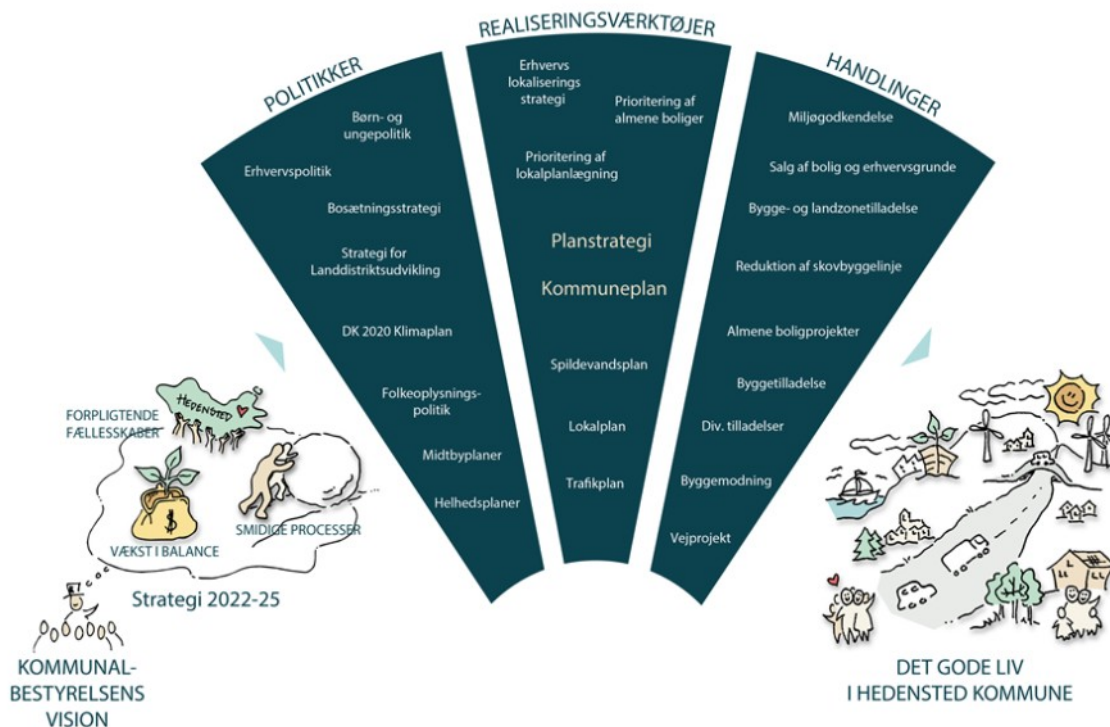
REALISERINGSVÆRKTØJER

POLITIKKER

HANDLINGER

Børn- og ungepolitik

Erhvervspolitik

Bosætningsstrategi

Strategi for Landdistriktsudvikling

DK 2020 Klimaplan

Folkeoplysningspolitik

Midtbyplaner

Helhedsplaner

Erhvervs lokaliserings strategi

Prioritering af almene boliger

Prioritering af lokalplanlægning

Planstrategi

Kommuneplan

Spildevandsplan

Lokalplan

Trafikplan

Miljøgodkendelse

Salg af bolig og erhvervsgrunde

Bygge- og landzonetilladelse

Reduktion af skovbyggelinje

Almene boligprojekter

Byggetilladelse

Div. tilladelser

Byggemodning

Vejprojekt

HEDENSTED

FORPLIGTENDE FÆLLESSKABER

VÆKST I BALANCE

SMIDIGE PROCESSER

Strategi 2022-25

KOMMUNAL-BESTYRELSENS VISION

DET GODE LIV I HEDENSTED KOMMUNE